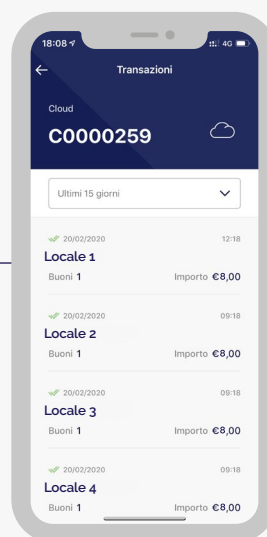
18:08
4G
Transazioni

Cloud
C0000259

Ultimi 15 giorni

20/02/2020 12:18
Locale 1
Buoni 1 Importo €8,00

20/02/2020 09:18
Locale 2
Buoni 1 Importo €8,00

20/02/2020 09:18
Locale 3
Buoni 1 Importo €8,00

20/02/2020 09:18
Locale 4
Buoni 1 Importo €8,00